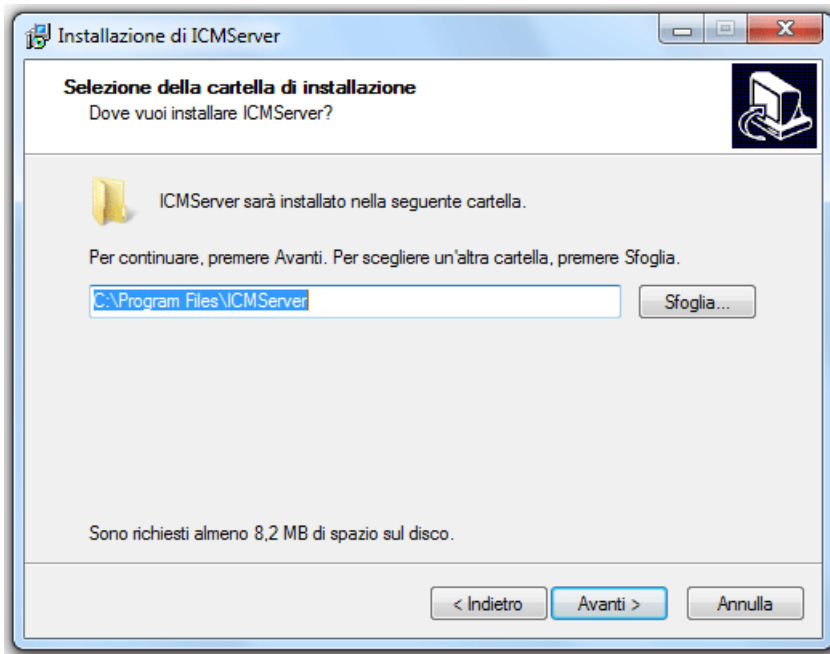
Installazione di ICMServer

Selezione della cartella di installazione
Dove vuoi installare ICMServer?

ICMServer sarà installato nella seguente cartella.

Per continuare, premere Avanti. Per scegliere un'altra cartella, premere Sfoglia.

C:\Program Files\ICMServer

Sfoglia...

Sono richiesti almeno 8,2 MB di spazio sul disco.

< Indietro
Avanti >
Annulla